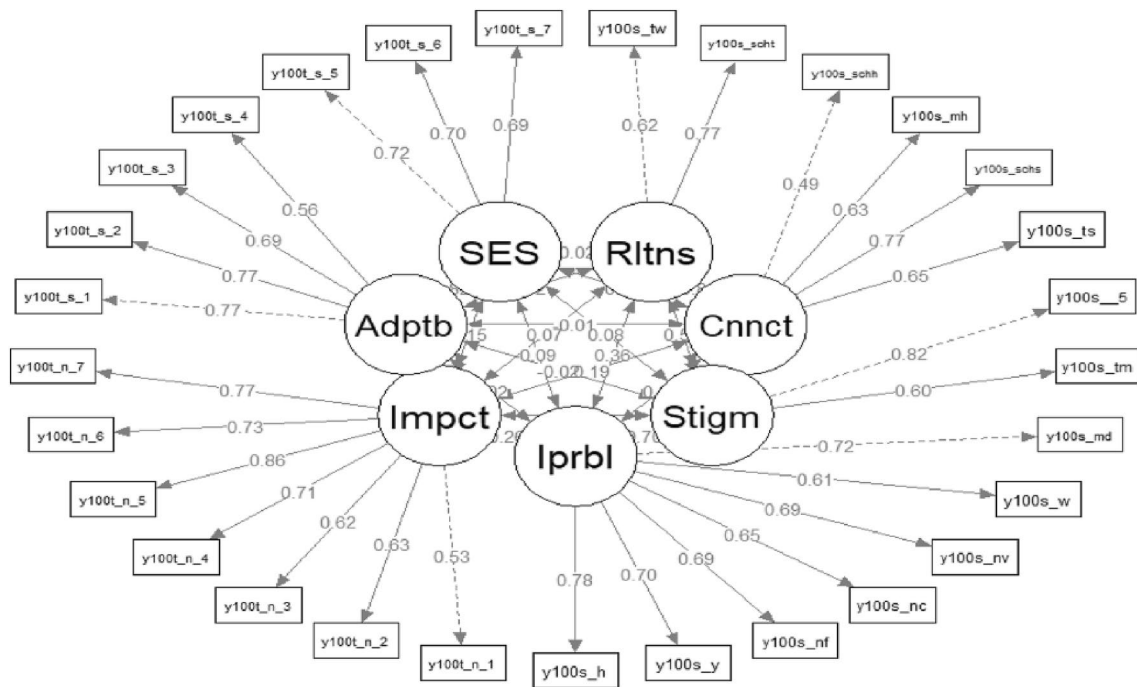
y100t_s_7
y100s_tw
y100t_s_6
y100s_scht
y100t_s_5
y100s_schh
y100t_s_4
y100s_mh
y100t_s_3
y100s_schs
y100t_s_2
y100s_ts
y100t_s_1
y100s__5
y100t_n_7
y100s_tm
y100t_n_6
y100s_md
y100t_n_5
y100s_w
y100t_n_4
y100s_nv
y100t_n_3
y100s_nc
y100t_n_2
y100s_nf
y100t_n_1
y100s_h
y100s_y

SES
Rltns
Adptb
Cnnct
Impct
Stigm
Iprbl

0.70
0.69
0.62
0.77
0.72
0.49
0.56
0.63
0.69
0.77
0.77
0.65
0.77
0.82
0.77
0.60
0.73
0.72
0.86
0.61
0.71
0.69
0.62
0.65
0.63
0.69
0.53
0.78
0.70
0.02
0.15
0.07
0.01
0.08
0.09
0.36
-0.02
0.19
0.02
0.29
0.70